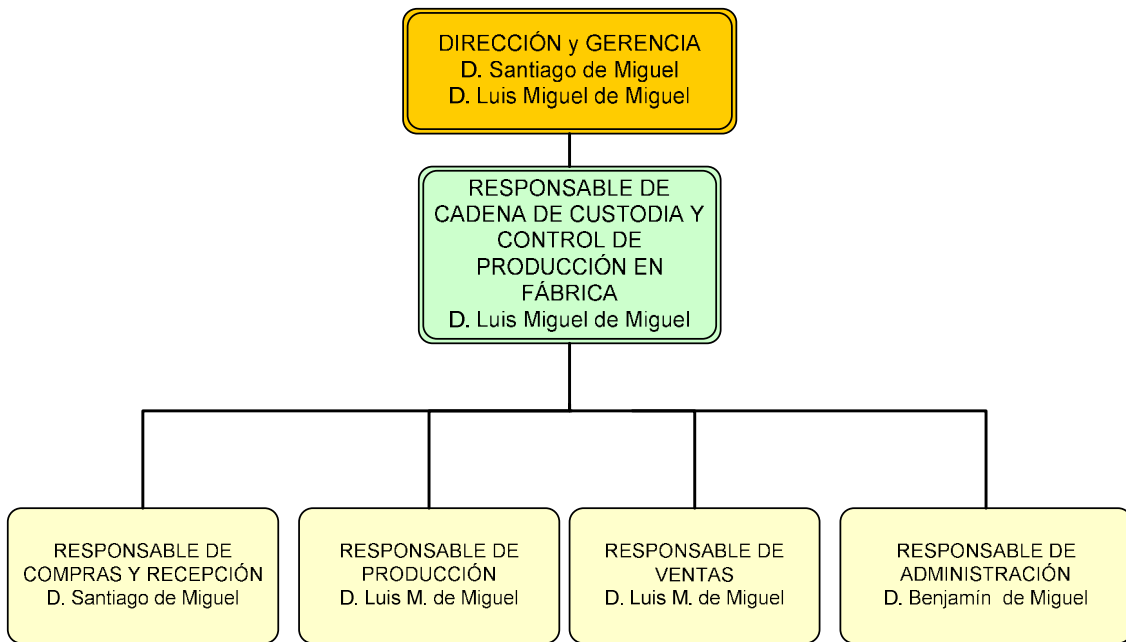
DIRECCIÓN y GERENCIA
D. Santiago de Miguel
D. Luis Miguel de Miguel

RESPONSABLE DE CADENA DE CUSTODIA Y CONTROL DE PRODUCCIÓN EN FÁBRICA
D. Luis Miguel de Miguel

RESPONSABLE DE COMPRAS Y RECEPCIÓN
D. Santiago de Miguel

RESPONSABLE DE PRODUCCIÓN
D. Luis M. de Miguel

RESPONSABLE DE VENTAS
D. Luis M. de Miguel

RESPONSABLE DE ADMINISTRACIÓN
D. Benjamín de Miguel